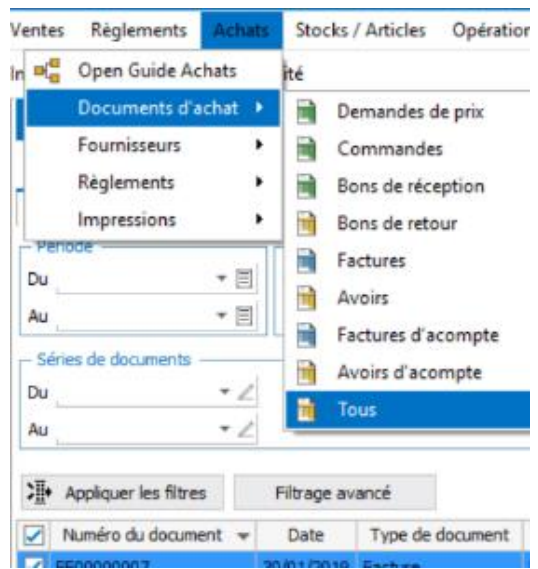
Ventes Règlements Achats Stocks / Articles Opération

In Open Guide Achats ité

Documents d'achat ▸

Fournisseurs ▸

Règlements ▸

Impressions ▸

Demandes de prix

Commandes

Bons de réception

Bons de retour

Factures

Avoirs

Factures d'acompte

Avoirs d'acompte

Tous

Période

Du

Au

Séries de documents

Du

Au

Appliquer les filtres

Filtrage avancé

| Numéro du document | Date | Type de document |
|---|---|---|
| FF00000007 | 30/01/2019 | Facture |